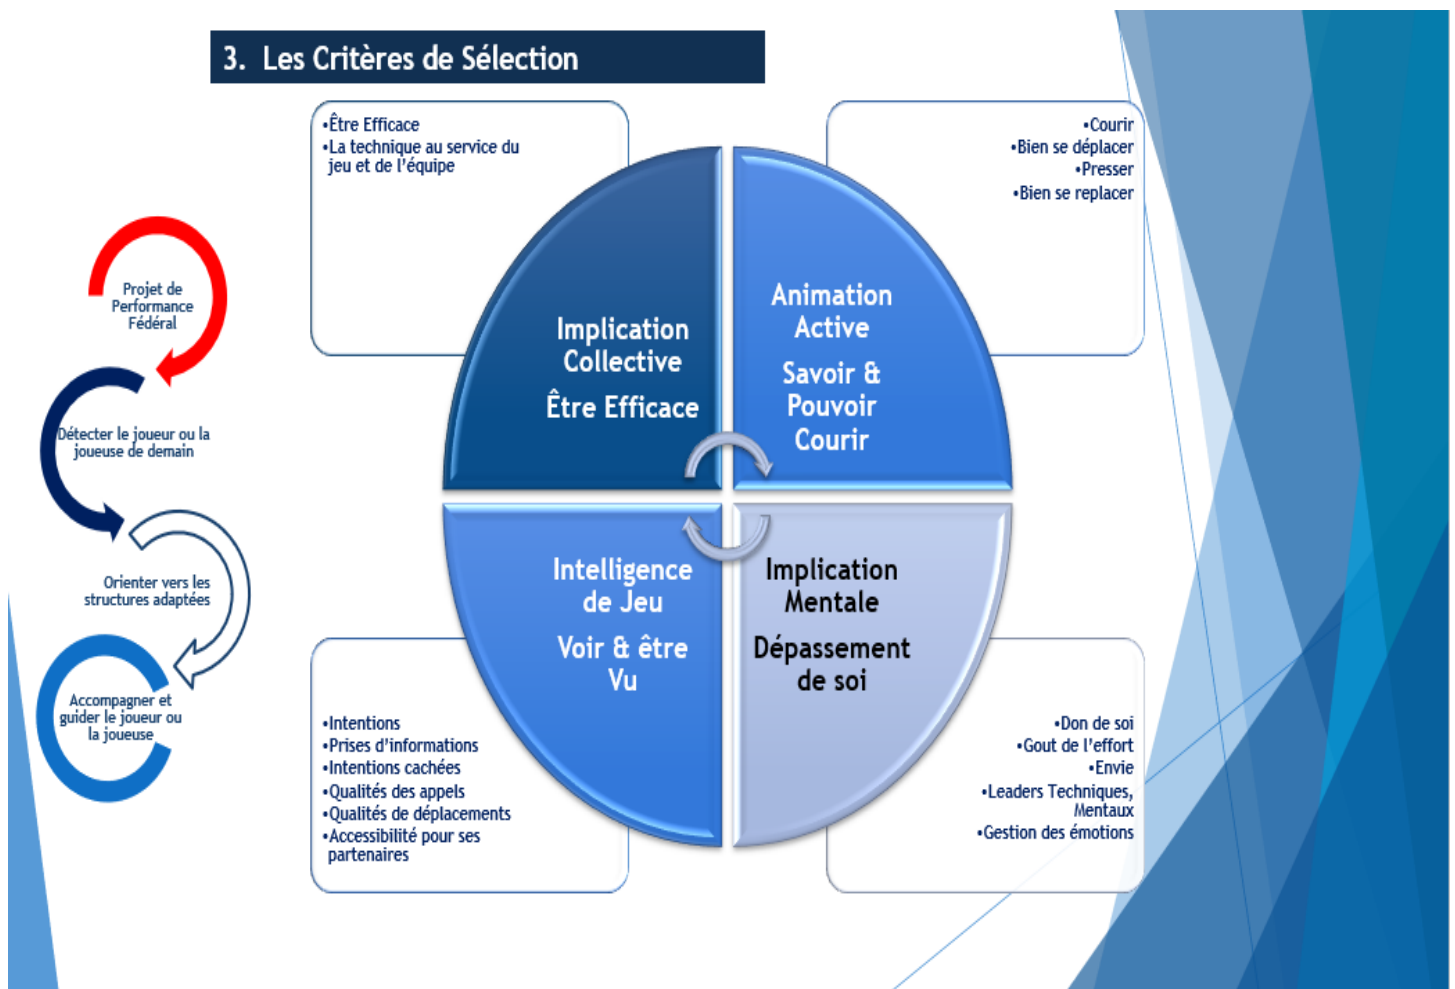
3. Les Critères de Sélection

•Être Efficace
•La technique au service du jeu et de l'équipe

•Courir
•Bien se déplacer
•Presser
•Bien se replacer

Projet de Performance Fédéral

Détecter le joueur ou la joueuse de demain

Orienter vers les structures adaptées

Accompagner et guider le joueur ou la joueuse

Implication Collective

Être Efficace

Animation Active

Savoir & Pouvoir Courir

Intelligence de Jeu

Voir & être Vu

Implication Mentale

Dépassement de soi

•Intentions
•Prises d'informations
•Intentions cachées
•Qualités des appels
•Qualités de déplacements
•Accessibilité pour ses partenaires

•Don de soi
•Gout de l'effort
•Envie
•Leaders Techniques, Mentaux
•Gestion des émotions